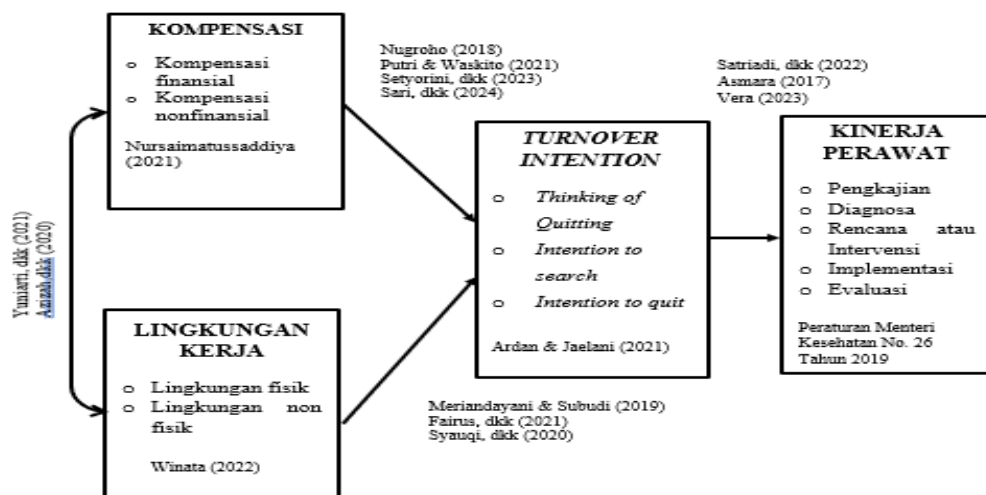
KOMPENSASI

o Kompensasi finansial
o Kompensasi nonfinansial

Nursaimatussaddiya (2021)

Nugroho (2018)
Putri & Waskito (2021)
Setyorini, dkk (2023)
Sari, dkk (2024)

Satriadi, dkk (2022)
Asmara (2017)
Vera (2023)

Yuniarti, dkk (2021)
Azizah dkk (2020)

*TURNOVER INTENTION*

o *Thinking of Quitting*
o *Intention to search*
o *Intention to quit*

Ardan & Jaelani (2021)

KINERJA PERAWAT

o Pengkajian
o Diagnosa
o Rencana atau Intervensi
o Implementasi
o Evaluasi

Peraturan Menteri Kesehatan No. 26 Tahun 2019

LINGKUNGAN KERJA

o Lingkungan fisik
o Lingkungan non fisik

Winata (2022)

Meriandayani & Subudi (2019)
Fairus, dkk (2021)
Syauqi, dkk (2020)